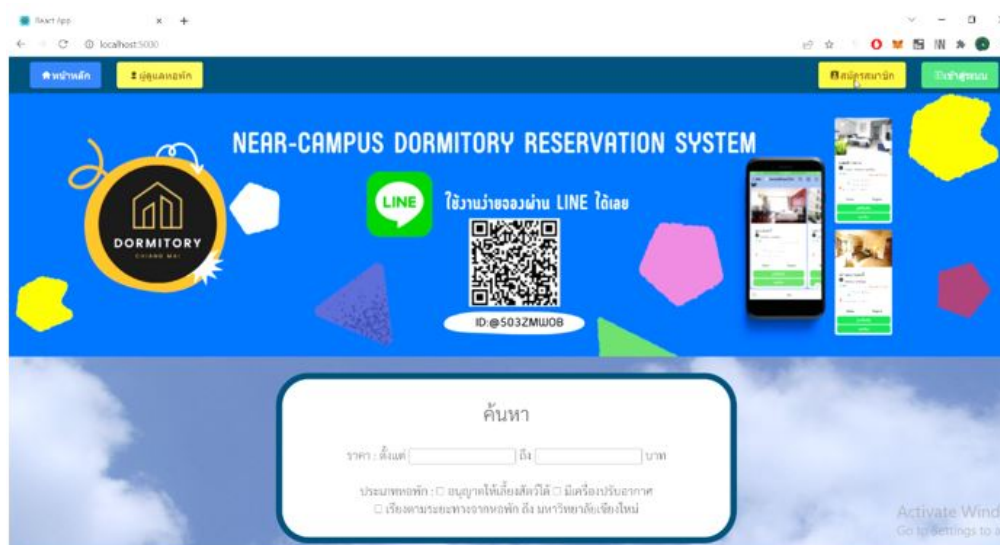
React App

localhost:5000

หน้าหลัก

ผู้ดูแลหอพัก

สมัครสมาชิก

เข้าสู่ระบบ

NEAR-CAMPUS DORMITORY RESERVATION SYSTEM

DORMITORY
CHIANG MAI

LINE

ใช้งานง่ายจองผ่าน LINE ได้เลย

ID:@503ZMWOB

ค้นหา

ราคา : ตั้งแต่ ถึง บาท

ประเภทหอพัก : ☐ อนุญาตให้เลี้ยงสัตว์ได้ ☐ มีเครื่องปรับอากาศ
☐ เรียงตามระยะทางจากหอพัก ถึง มหาวิทยาลัยเชียงใหม่

Activate Wind
Go to Settings to a